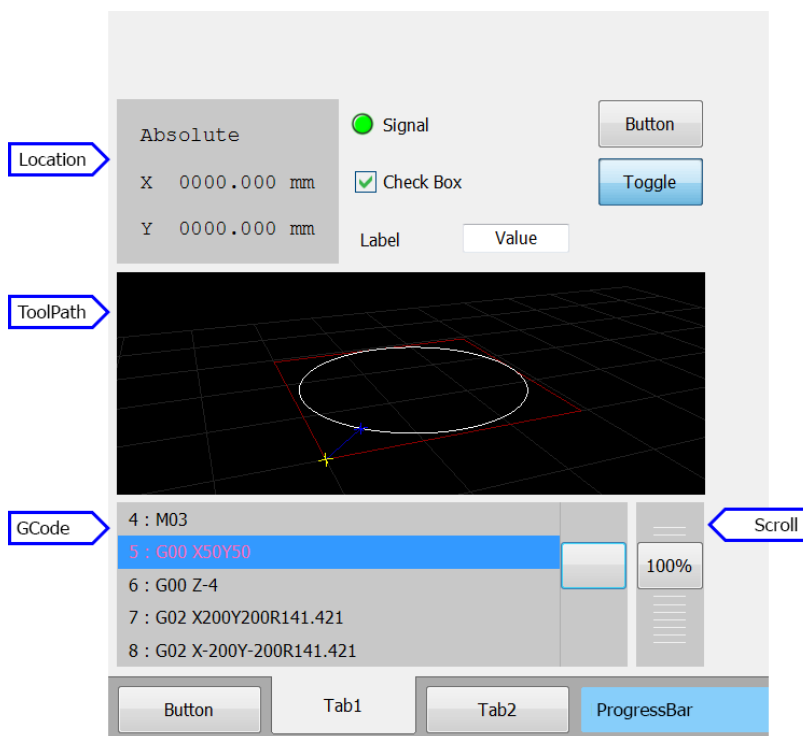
Location

Absolute

X 0000.000 mm

Y 0000.000 mm

Signal

Check Box

Label

Value

Button

Toggle

ToolPath

GCode

4 : M03

5 : G00 X50Y50

6 : G00 Z-4

7 : G02 X200Y200R141.421

8 : G02 X-200Y-200R141.421

100%

Scroll

Button

Tab1

Tab2

ProgressBar